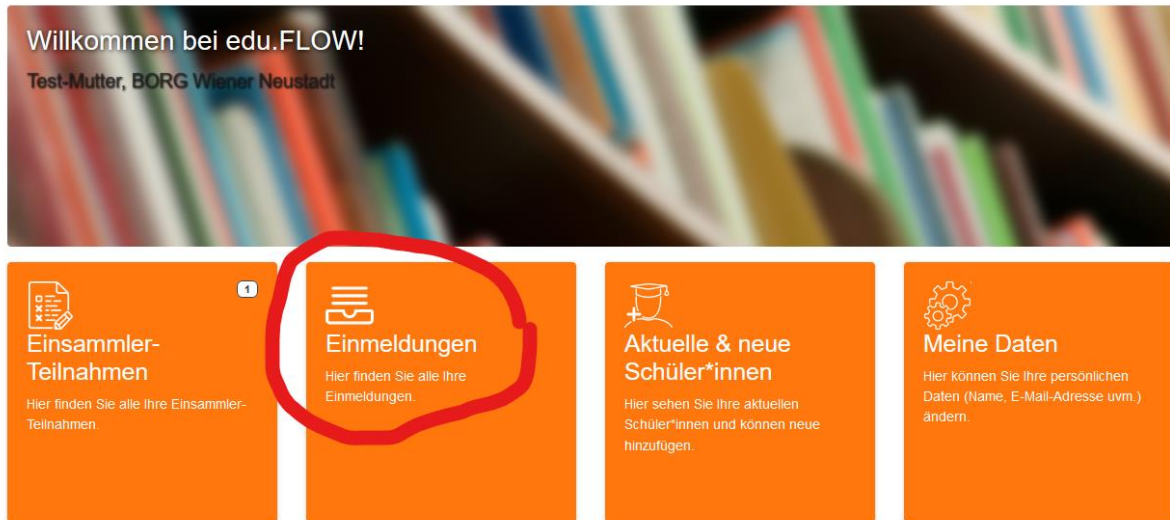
Willkommen bei edu.FLOW!

Test-Mutter, BORG Wiener Neustadt

1

Einsammler-Teilnahmen

Hier finden Sie alle Ihre Einsammler-Teilnahmen.

Einmeldungen

Hier finden Sie alle Ihre Einmeldungen.

Aktuelle & neue Schüler*innen

Hier sehen Sie Ihre aktuellen Schüler*innen und können neue hinzufügen.

Meine Daten

Hier können Sie Ihre persönlichen Daten (Name, E-Mail-Adresse uvm.) ändern.